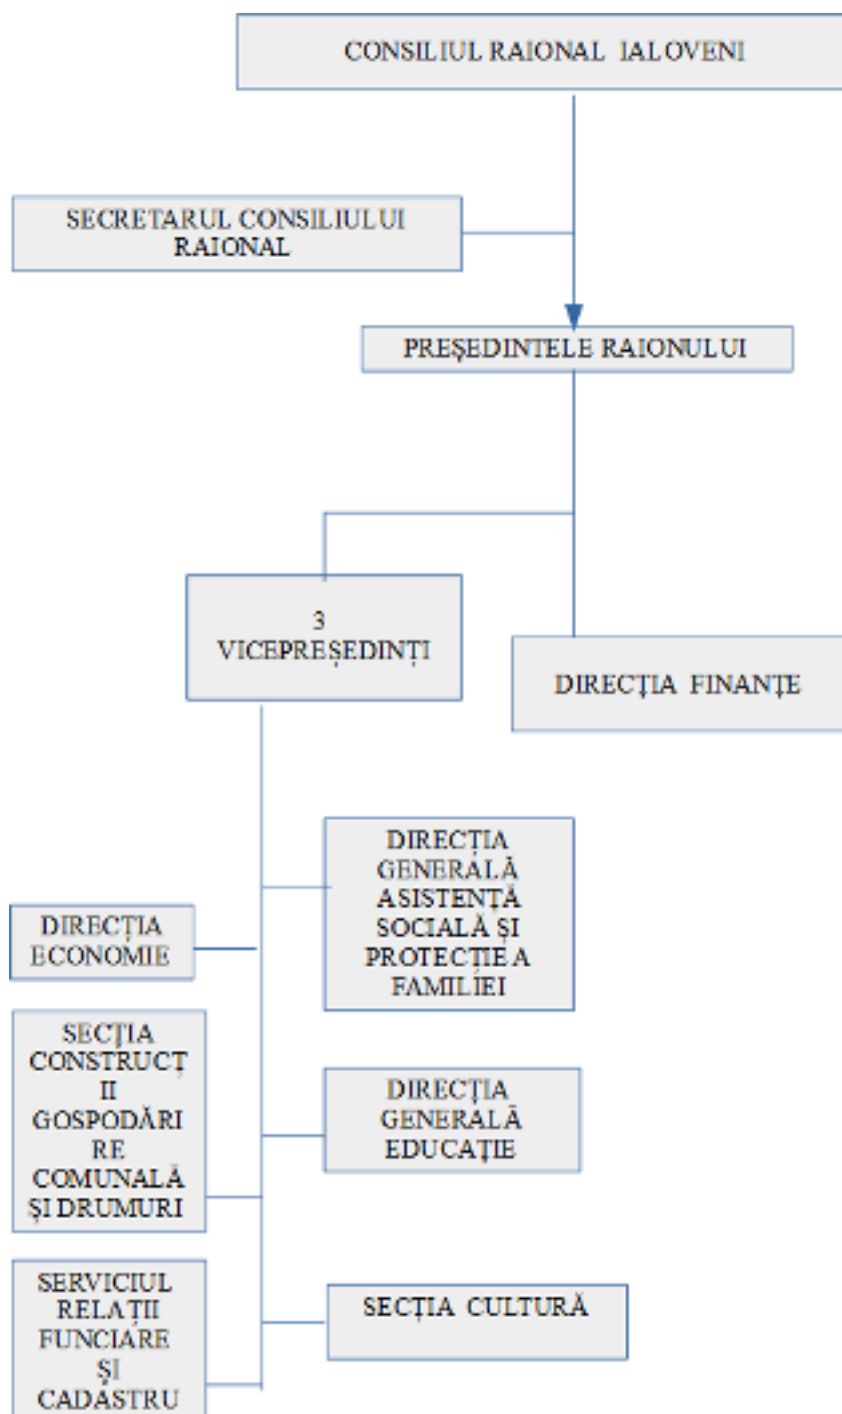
CONSILIUL RAIONAL IALOVENI

SECRETARUL CONSILIULUI RAIONAL

PREŞEDINTELE RAIONULUI

3 VICEPREŞEDINŢI

DIRECŢIA FINANŢE

DIRECŢIA GENERALĂ ASISTENŢĂ SOCIALĂ ŞI PROTECŢIE A FAMILIEI

DIRECŢIA ECONOMIE

SECŢIA CONSTRUCŢII GOSPODĂRIRE COMUNALĂ ŞI DRUMURI

DIRECŢIA GENERALĂ EDUCAŢIE

SERVICIUL RELAŢII FUNCIARE ŞI CADASTRU

SECŢIA CULTURĂ